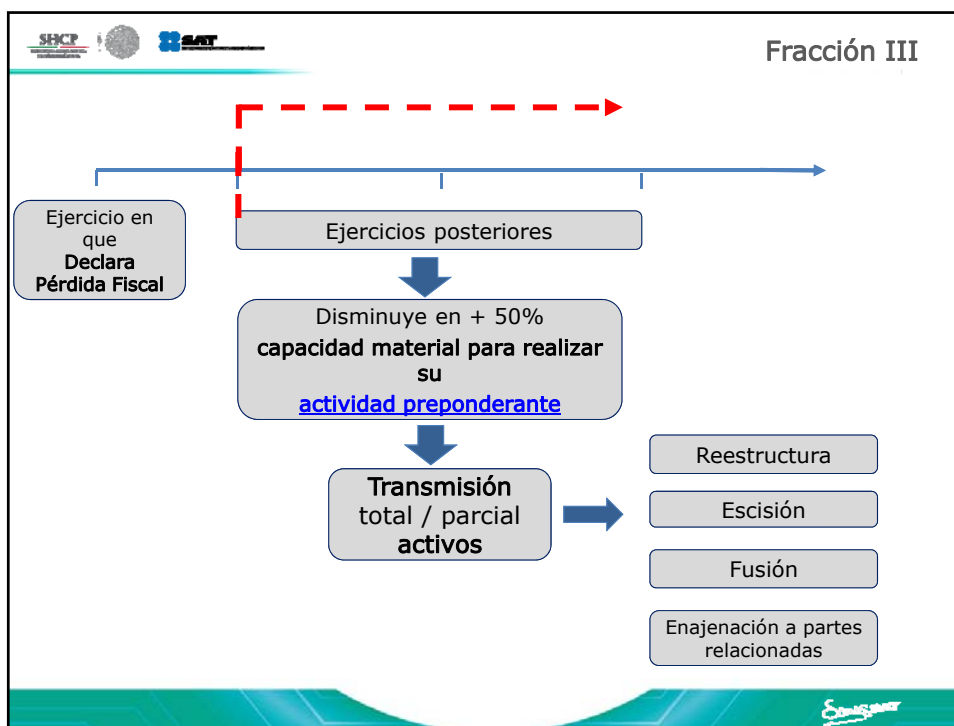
SHCP SAT

Fracción III

Ejercicio en que Declara Pérdida Fiscal

Ejercicios posteriores

Disminuye en + 50% capacidad material para realizar su actividad preponderante

Transmisión total / parcial activos

Reestructura

Escisión

Fusión

Enajenación a partes relacionadas